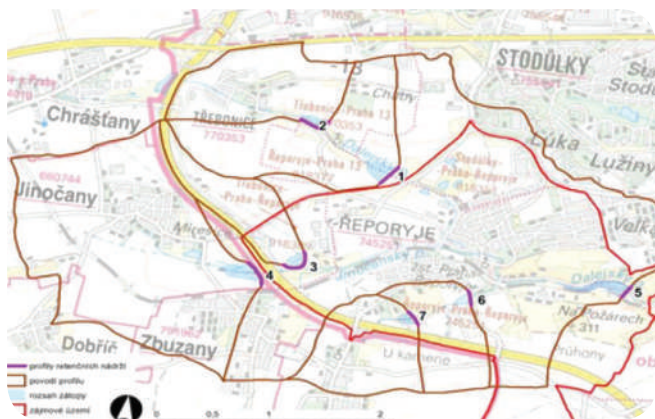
STODŮLKY
Chrášťany
TŘEBONICE
770363
Třebonice - Praha 13
Chaty
Řeporyje - Praha 13
Stodůlky - Praha-Řeporyje
Lůka
Lužiny
Jinočany
Třebonice - Praha-Řeporyje
ŘEPORYJE
745251
Zbuzany
Dobříč
Řeporyje - Praha-Řeporyje
Na Požárech
311
U kamene
Dalejský
obl
1
2
3
4
5
6
7
profily retenčních nádrží
povodí profilu
rozsah zátopy
zájmové území
0
0,5
1
2